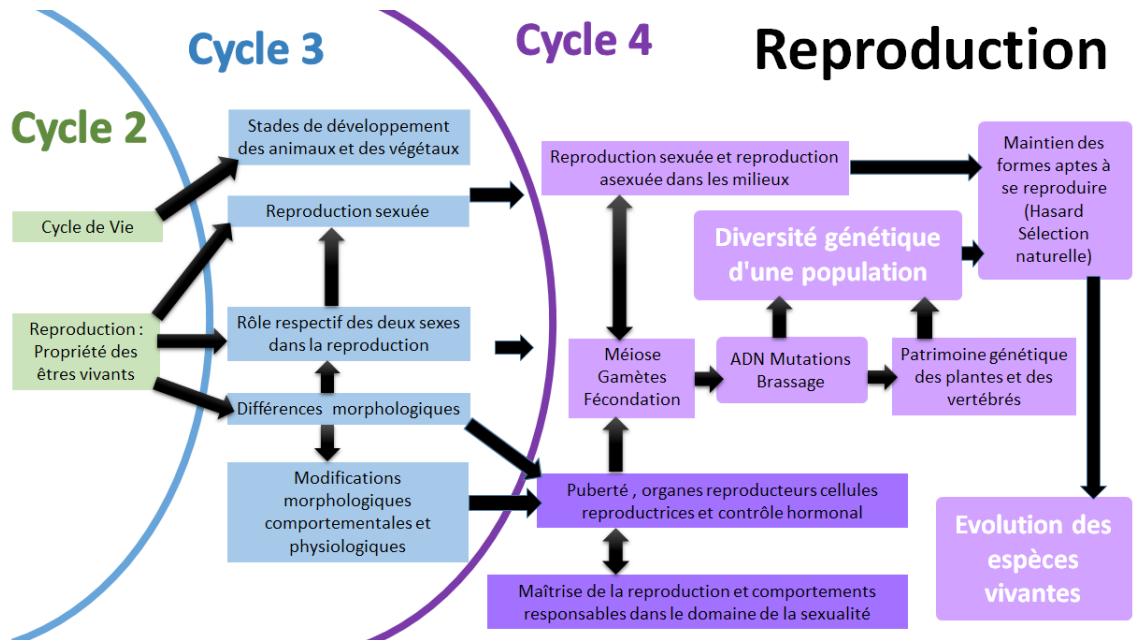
Cycle 3

Cycle 4

Reproduction

Cycle 2

Stades de développement des animaux et des végétaux

Reproduction sexuée et reproduction asexuée dans les milieux

Maintien des formes aptes à se reproduire (Hasard Sélection naturelle)

Cycle de Vie

Reproduction sexuée

Diversité génétique d'une population

Reproduction : Propriété des êtres vivants

Rôle respectif des deux sexes dans la reproduction

Méiose Gamètes Fécondation

ADN Mutations Brassage

Patrimoine génétique des plantes et des vertébrés

Différences morphologiques

Modifications morphologiques comportementales et physiologiques

Puberté , organes reproducteurs cellules reproductrices et contrôle hormonal

Evolution des espèces vivantes

Maîtrise de la reproduction et comportements responsables dans le domaine de la sexualité